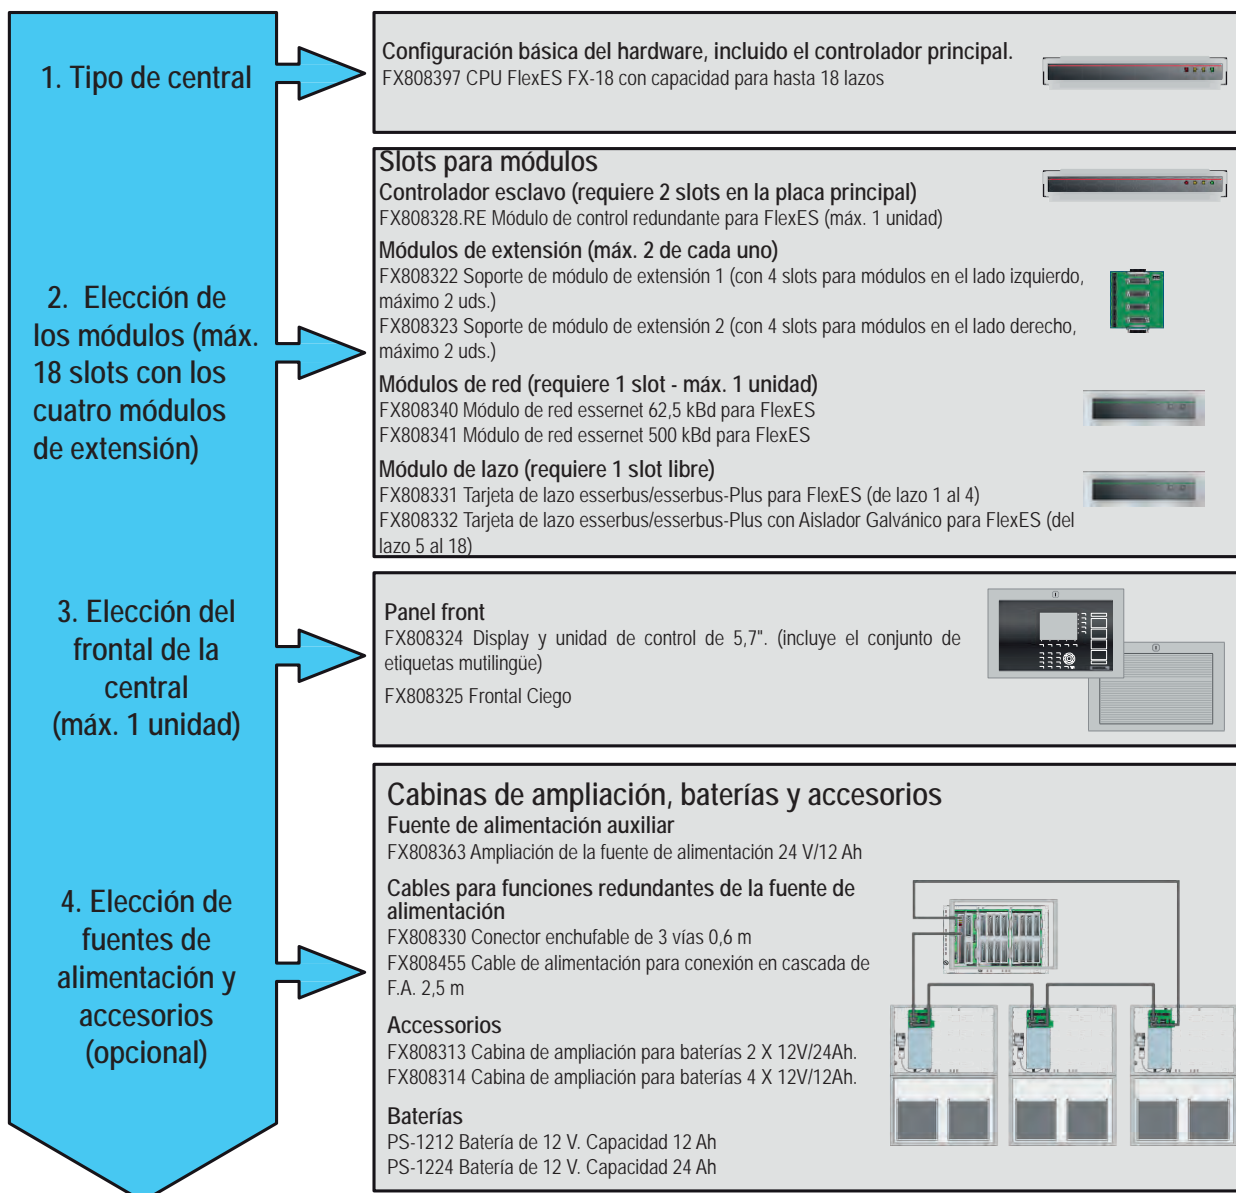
1. Tipo de central

Configuración básica del hardware, incluido el controlador principal.
FX808397 CPU FlexES FX-18 con capacidad para hasta 18 lazos

2. Elección de los módulos (máx. 18 slots con los cuatro módulos de extensión)

Slots para módulos
Controlador esclavo (requiere 2 slots en la placa principal)
FX808328.RE Módulo de control redundante para FlexES (máx. 1 unidad)
Módulos de extensión (máx. 2 de cada uno)
FX808322 Soporte de módulo de extensión 1 (con 4 slots para módulos en el lado izquierdo, máximo 2 uds.)
FX808323 Soporte de módulo de extensión 2 (con 4 slots para módulos en el lado derecho, máximo 2 uds.)
Módulos de red (requiere 1 slot - máx. 1 unidad)
FX808340 Módulo de red essernet 62,5 kBd para FlexES
FX808341 Módulo de red essernet 500 kBd para FlexES
Módulo de lazo (requiere 1 slot libre)
FX808331 Tarjeta de lazo esserbus/esserbus-Plus para FlexES (de lazo 1 al 4)
FX808332 Tarjeta de lazo esserbus/esserbus-Plus con Aislador Galvánico para FlexES (del lazo 5 al 18)

3. Elección del frontal de la central (máx. 1 unidad)

Panel front
FX808324 Display y unidad de control de 5,7". (incluye el conjunto de etiquetas mutilingüe)
FX808325 Frontal Ciego

4. Elección de fuentes de alimentación y accesorios (opcional)

Cabinas de ampliación, baterías y accesorios
Fuente de alimentación auxiliar
FX808363 Ampliación de la fuente de alimentación 24 V/12 Ah
Cables para funciones redundantes de la fuente de alimentación
FX808330 Conector enchufable de 3 vías 0,6 m
FX808455 Cable de alimentación para conexión en cascada de F.A. 2,5 m
Accessorios
FX808313 Cabina de ampliación para baterías 2 X 12V/24Ah.
FX808314 Cabina de ampliación para baterías 4 X 12V/12Ah.
Baterías
PS-1212 Batería de 12 V. Capacidad 12 Ah
PS-1224 Batería de 12 V. Capacidad 24 Ah